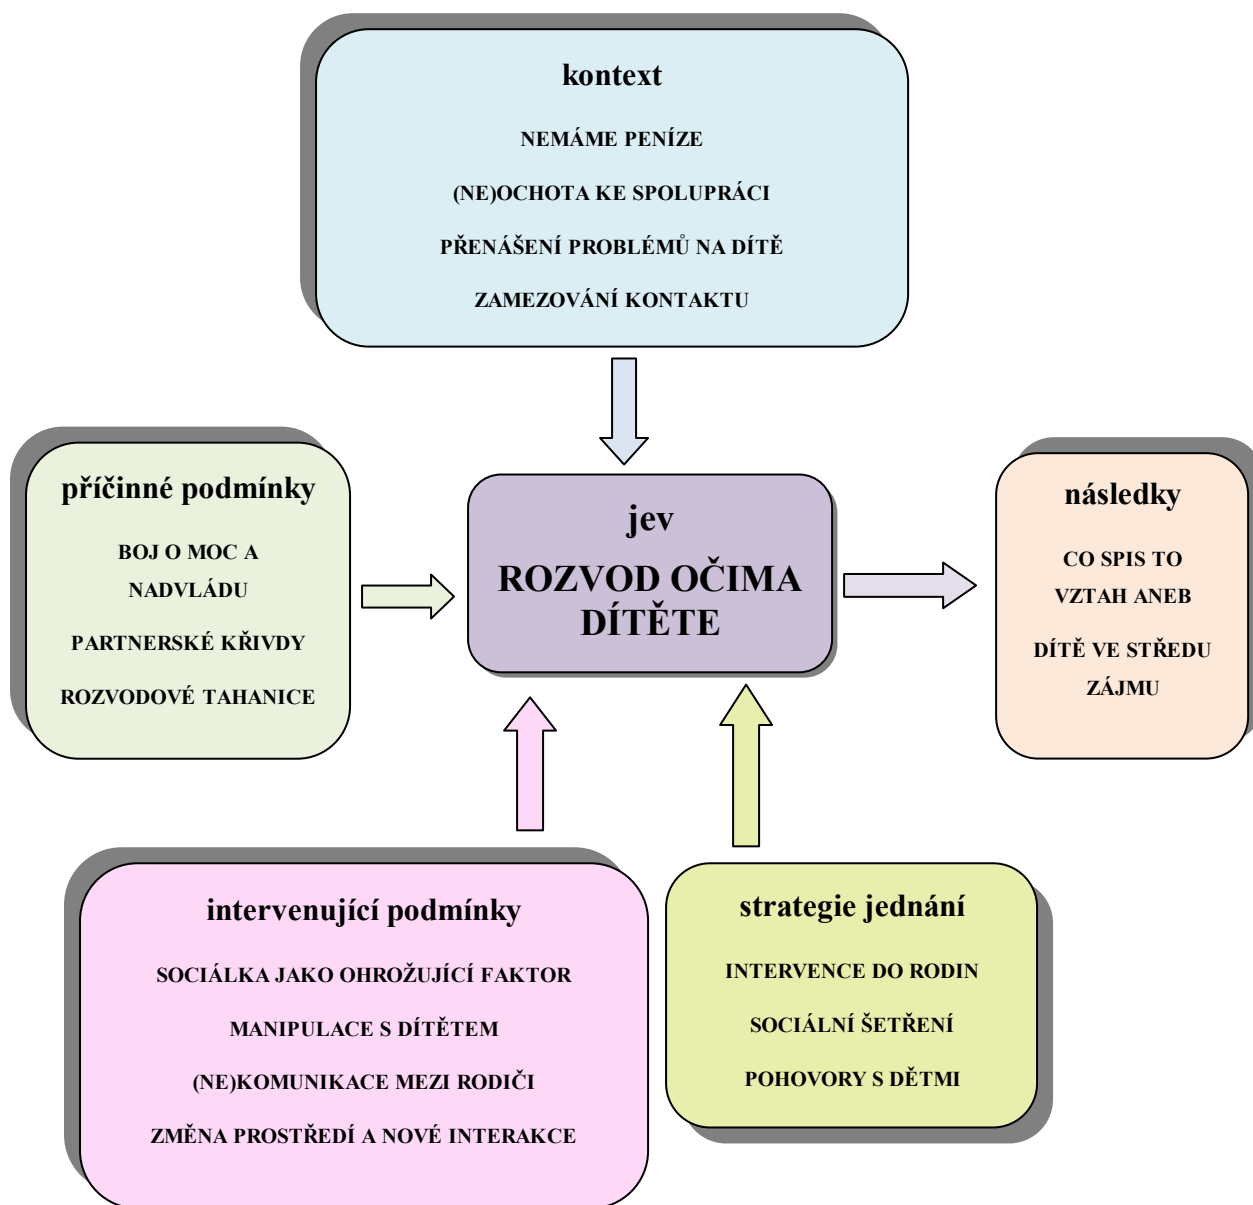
kontext

NEMÁME PENÍZE

(NE)OCHOTA KE SPOLUPRÁCI

PŘENÁŠENÍ PROBLÉMŮ NA DÍTĚ

ZAMEZOVÁNÍ KONTAKTU

příčinné podmínky

BOJ O MOC A NADVLÁDU

PARTNERSKÉ KŘIVDY

ROZVODOVÉ TAHANICE

jev

ROZVOD OČIMA DÍTĚTE

následky

CO SPIS TO VZTAH ANEB

DÍTĚ VE STŘEDU ZÁJMU

intervenující podmínky

SOCIÁLKA JAKO OHROŽUJÍCÍ FAKTOR

MANIPULACE S DÍTĚTEM

(NE)KOMUNIKACE MEZI RODIČI

ZMĚNA PROSTŘEDÍ A NOVÉ INTERAKCE

strategie jednání

INTERVENCE DO RODIN

SOCIÁLNÍ ŠETŘENÍ

POHOVORY S DĚTMI